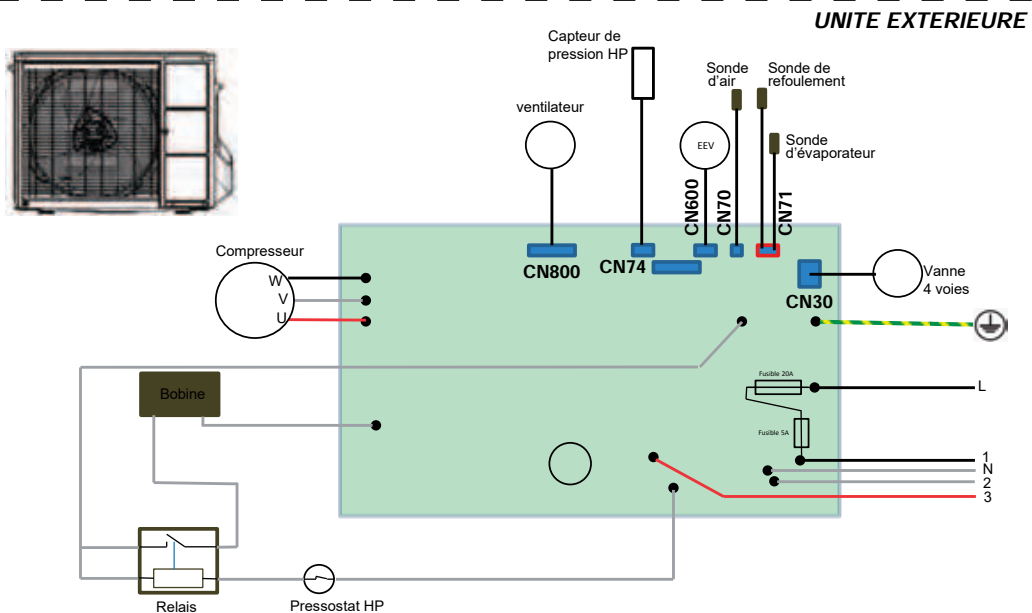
UNITE EXTERIEURE

Capteur de pression HP

Sonde d'air

Sonde de refoulement

Sonde d'évaporateur

ventilateur

EEV

CN600

CN70

CN71

Compresseur

W

V

U

CN800

CN74

CN30

Vanne 4 voies

Bobine

Fusible 20A

Fusible 5A

L

1

N

2

3

Relais

Pressostat HP